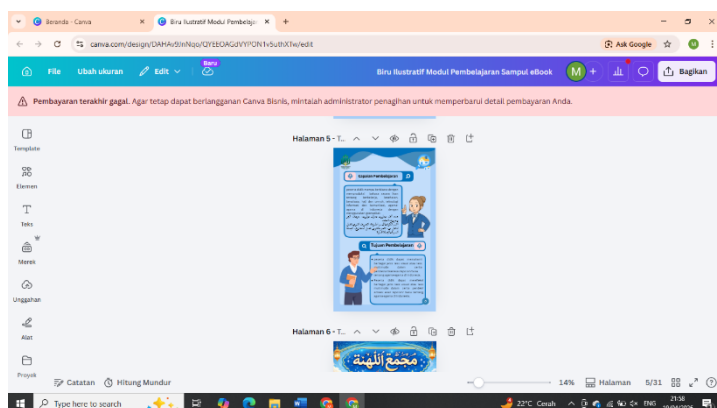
Beranda - Canva
Biru Ilustratif Modul Pembelaja
canva.com/design/DAHAr9JnNqo/QYEEOAGdVYPON1v5uthXTw/edit
Ask Google
File Ubah ukuran Edit Baru
Biru Ilustratif Modul Pembelajaran Sampul eBook
M
Bagikan
Pembayaran terakhir gagal. Agar tetap dapat berlangganan Canva Bisnis, mintalah administrator penagihan untuk memperbarui detail pembayaran Anda.
Template
Elemen
Teks
Merek
Unggahan
Alat
Proyek
Halaman 5 - T...
Tujuan Pembelajaran
Tujuan Pembelajaran
Halaman 6 - T...
مجمع اللغة
Catatan
Hitung Mundur
14%
Halaman
5/31
Type here to search
22°C Cerah
ENG
21:58